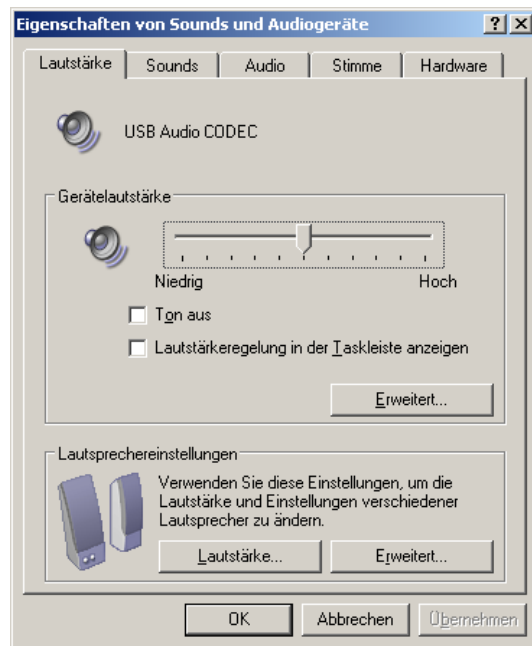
Eigenschaften von Sounds und Audiogeräte

?

X

Lautstärke

Sounds

Audio

Stimme

Hardware

USB Audio CODEC

Gerätelautstärke

Niedrig

Hoch

Ton aus

Lautstärkeregelung in der Taskleiste anzeigen

Erweitert...

Lautsprechereinstellungen

Verwenden Sie diese Einstellungen, um die Lautstärke und Einstellungen verschiedener Lautsprecher zu ändern.

Lautstärke...

Erweitert...

OK

Abbrechen

Übernehmen